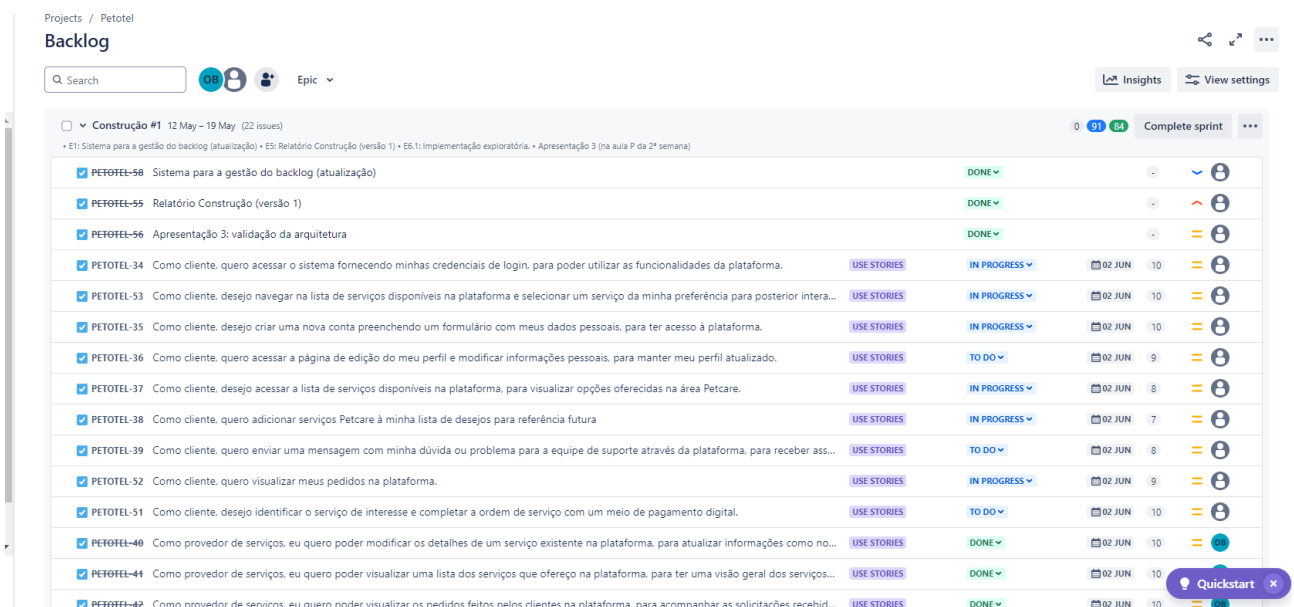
Projects / Petotel

Backlog

Search

OB

Epic

Insights

View settings

Construção #1 12 May – 19 May (22 issues)

0 91 84

Complete sprint

• E1: Sistema para a gestão do backlog (atualização) • E5: Relatório Construção (versão 1) • E6.1: Implementação exploratória. • Apresentação 3 (na aula P da 2ª semana)

PETOTEL-58 Sistema para a gestão do backlog (atualização) DONE -

PETOTEL-55 Relatório Construção (versão 1) DONE -

PETOTEL-56 Apresentação 3: validação da arquitetura DONE -

PETOTEL-34 Como cliente, quero acessar o sistema fornecendo minhas credenciais de login, para poder utilizar as funcionalidades da plataforma. USE STORIES IN PROGRESS 02 JUN 10

PETOTEL-53 Como cliente, desejo navegar na lista de serviços disponíveis na plataforma e selecionar um serviço da minha preferência para posterior intera... USE STORIES IN PROGRESS 02 JUN 10

PETOTEL-35 Como cliente, desejo criar uma nova conta preenchendo um formulário com meus dados pessoais, para ter acesso à plataforma. USE STORIES IN PROGRESS 02 JUN 10

PETOTEL-36 Como cliente, quero acessar a página de edição do meu perfil e modificar informações pessoais, para manter meu perfil atualizado. USE STORIES TO DO 02 JUN 9

PETOTEL-37 Como cliente, desejo acessar a lista de serviços disponíveis na plataforma, para visualizar opções oferecidas na área Petcare. USE STORIES IN PROGRESS 02 JUN 8

PETOTEL-38 Como cliente, quero adicionar serviços Petcare à minha lista de desejos para referência futura USE STORIES IN PROGRESS 02 JUN 7

PETOTEL-39 Como cliente, quero enviar uma mensagem com minha dúvida ou problema para a equipe de suporte através da plataforma, para receber ass... USE STORIES TO DO 02 JUN 8

PETOTEL-52 Como cliente, quero visualizar meus pedidos na plataforma. USE STORIES IN PROGRESS 02 JUN 9

PETOTEL-51 Como cliente, desejo identificar o serviço de interesse e completar a ordem de serviço com um meio de pagamento digital. USE STORIES TO DO 02 JUN 10

PETOTEL-40 Como provedor de serviços, eu quero poder modificar os detalhes de um serviço existente na plataforma, para atualizar informações como no... USE STORIES DONE 02 JUN 10 OB

PETOTEL-41 Como provedor de serviços, eu quero poder visualizar uma lista dos serviços que ofereço na plataforma, para ter uma visão geral dos serviços... USE STORIES DONE 02 JUN 10

PETOTEL-42 Como provedor de serviços, eu quero poder visualizar os pedidos feitos pelos clientes na plataforma, para acompanhar as solicitações recebid... USE STORIES DONE 02 JUN 10 OB

Quickstart